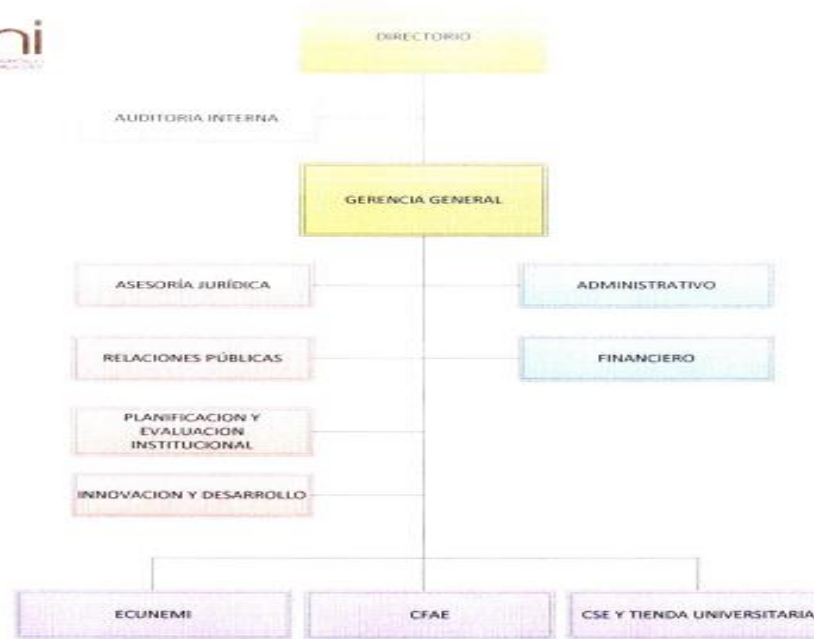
ni

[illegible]

DIRECTORIO

AUDITORIA INTERNA

GERENCIA GENERAL

ASESORÍA JURÍDICA

ADMINISTRATIVO

RELACIONES PÚBLICAS

FINANCIERO

PLANIFICACION Y EVALUACION INSTITUCIONAL

INNOVACION Y DESARROLLO

ECUNEMI

CFAE

CSE Y TIENDA UNIVERSITARIA